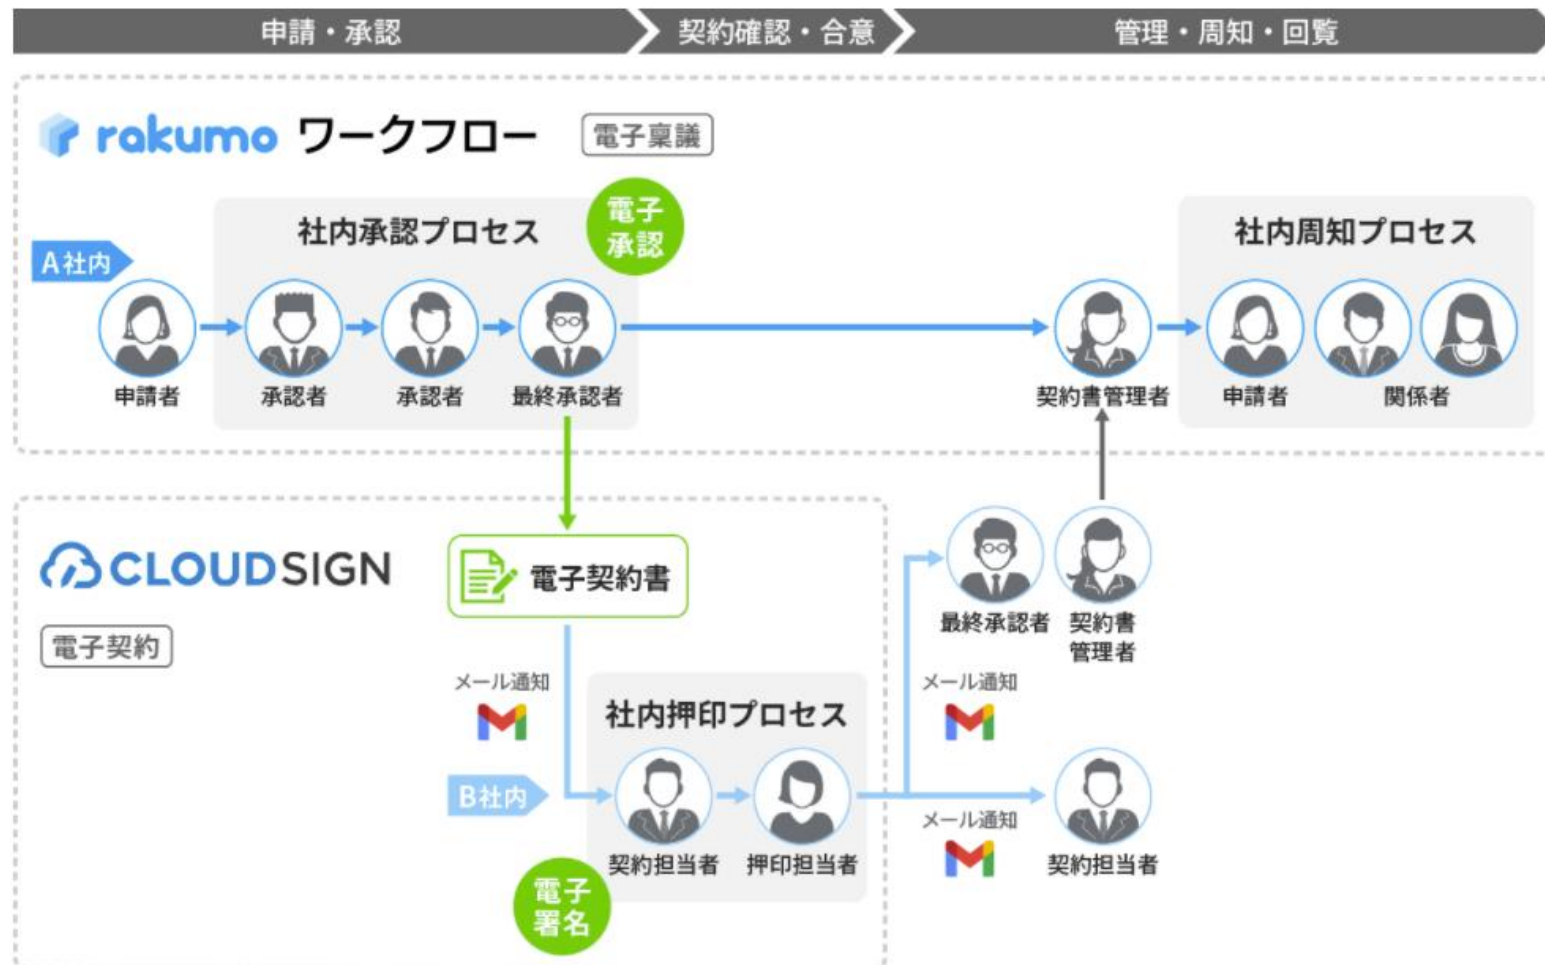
申請・承認 契約確認・合意 管理・周知・回覧

rakumo ワークフロー 電子稟議

社内承認プロセス

電子承認

A社内

申請者 承認者 承認者 最終承認者

契約書管理者

社内周知プロセス

申請者 関係者

CLOUDSIGN

電子契約

電子契約書

最終承認者 契約書管理者

メール通知

社内押印プロセス

メール通知

B社内

契約担当者 押印担当者

メール通知

契約担当者

電子署名